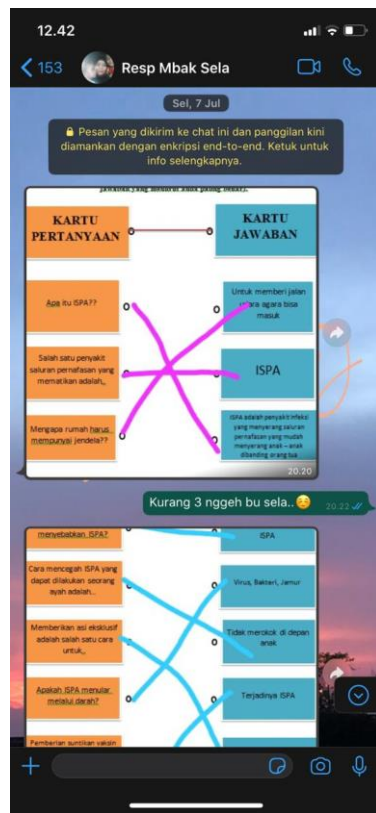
12.42

153

Resp Mbak Sela

Sel, 7 Jul

Pesan yang dikirim ke chat ini dan panggilan kini diamankan dengan enkripsi end-to-end. Ketuk untuk info selengkapnya.

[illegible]

KARTU PERTANYAAN

KARTU JAWABAN

Apa itu ISPA??

Untuk memberi jalan udara agara bisa masuk

Salah satu penyakit saluran pernafasan yang mematikan adalah,,

ISPA

Mengapa rumah harus mempunyai jendela??

ISPA adalah penyakit infeksi yang menyerang saluran pernafasan yang mudah menyerang anak – anak dibanding orang tua

20.20

Kurang 3 nggeh bu sela..😔

20.22

menyebabkan ISPA?

ISPA

Cara mencegah ISPA yang dapat dilakukan seorang ayah adalah..

Virus, Bakteri, Jamur

Memberikan asi eksklusif adalah salah satu cara untuk,,

Tidak merokok di depan anak

Apakah ISPA menular melalui darah?

Terjadinya ISPA

Pemberian suntikan vaksin